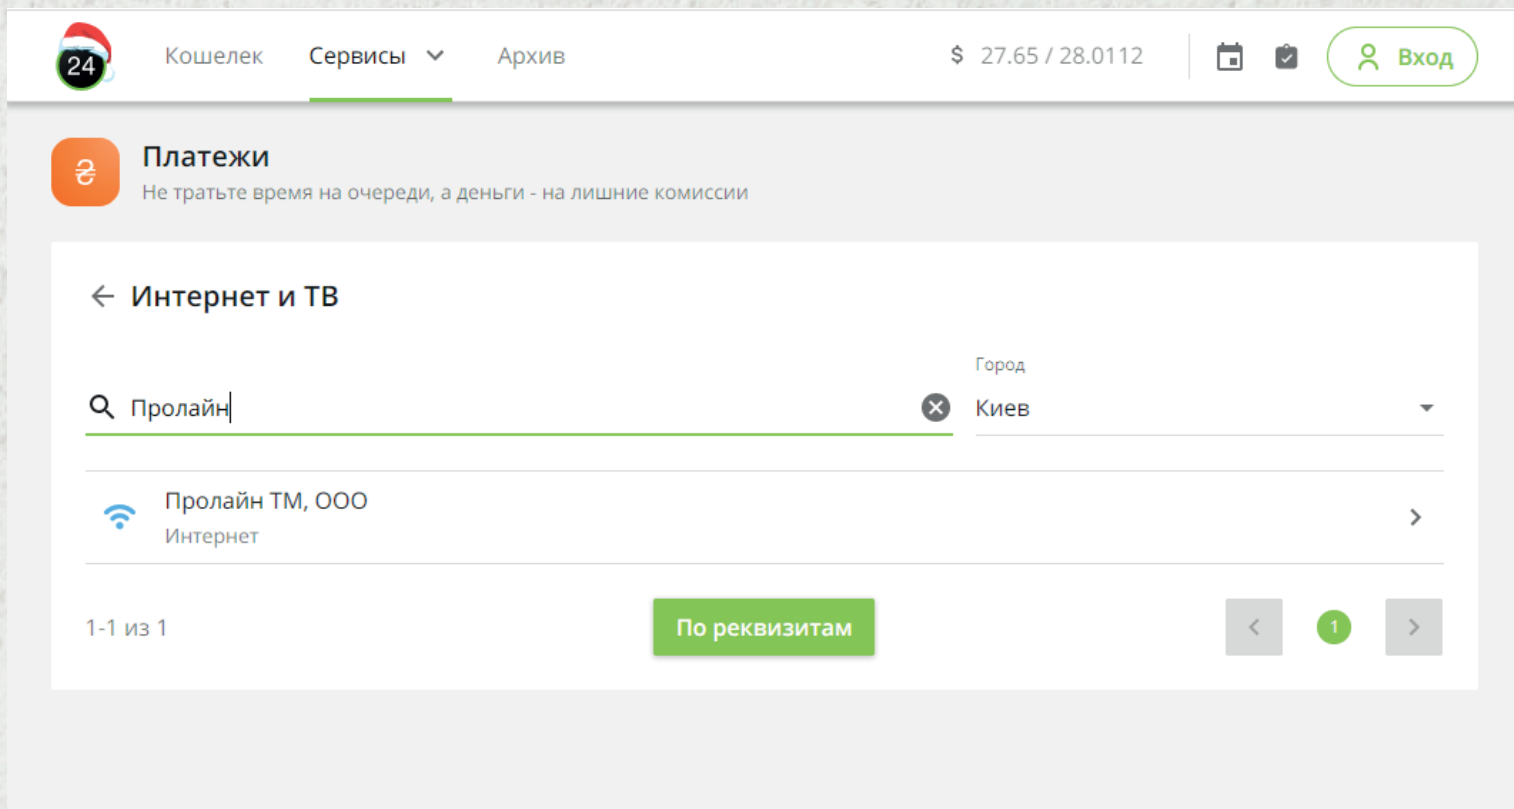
24 Кошелек Сервисы Архив $ 27.65 / 28.0112 Вход

₴ Платежи
Не тратьте время на очереди, а деньги - на лишние комиссии

Интернет и ТВ

Город
Пролайн
Киев

Пролайн ТМ, ООО
Интернет

1-1 из 1
По реквизитам
1